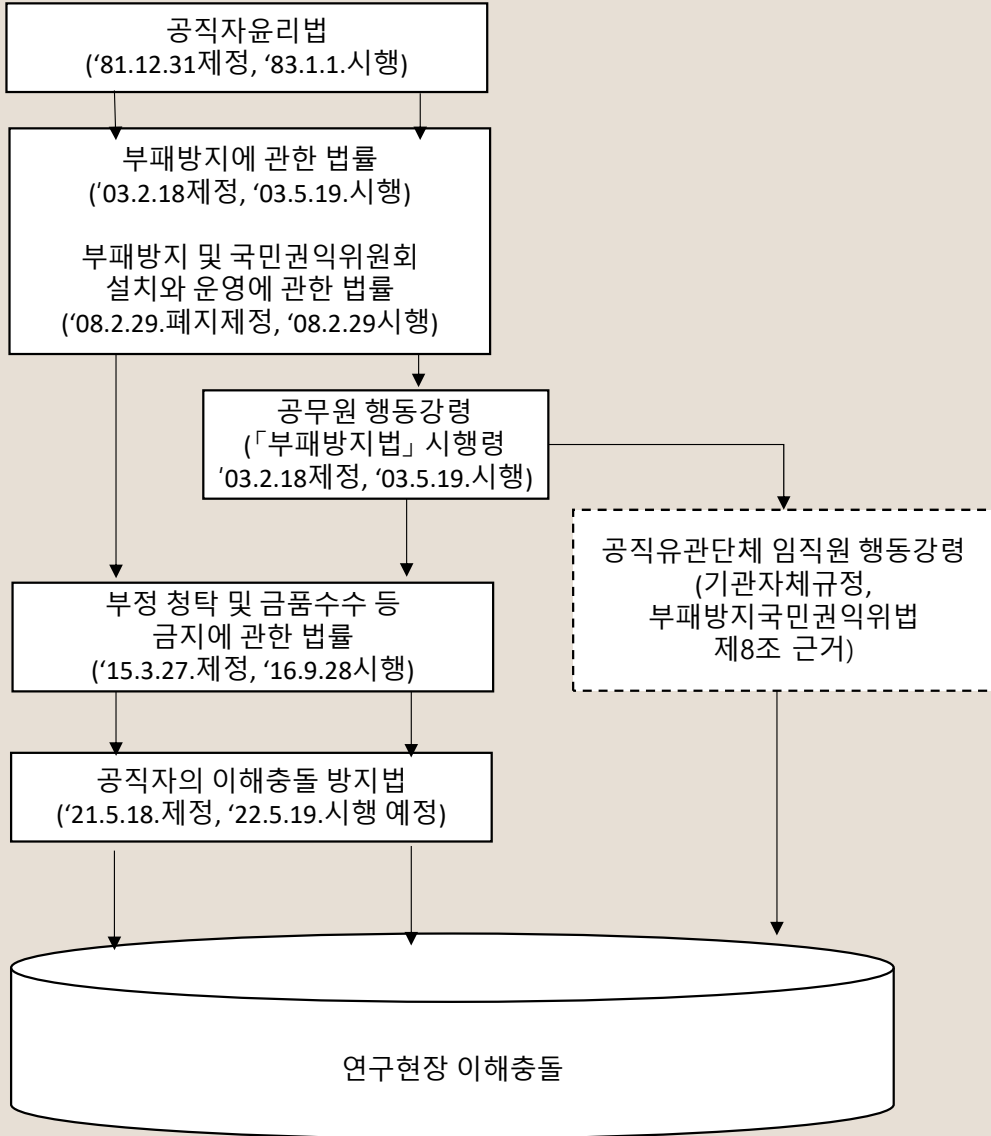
공직자윤리법
(‘81.12.31제정, ‘83.1.1.시행)

부패방지에 관한 법률
(‘03.2.18제정, ‘03.5.19.시행)

부패방지 및 국민권익위원회 설치와 운영에 관한 법률
(‘08.2.29.폐지제정, ‘08.2.29시행)

공무원 행동강령
(「부패방지법」 시행령
‘03.2.18제정, ‘03.5.19.시행)

공직유관단체 임직원 행동강령
(기관자체규정, 부패방지국민권익위법 제8조 근거)

부정 청탁 및 금품수수 등 금지에 관한 법률
(‘15.3.27.제정, ‘16.9.28시행)

공직자의 이해충돌 방지법
(‘21.5.18.제정, ‘22.5.19.시행 예정)

연구현장 이해충돌